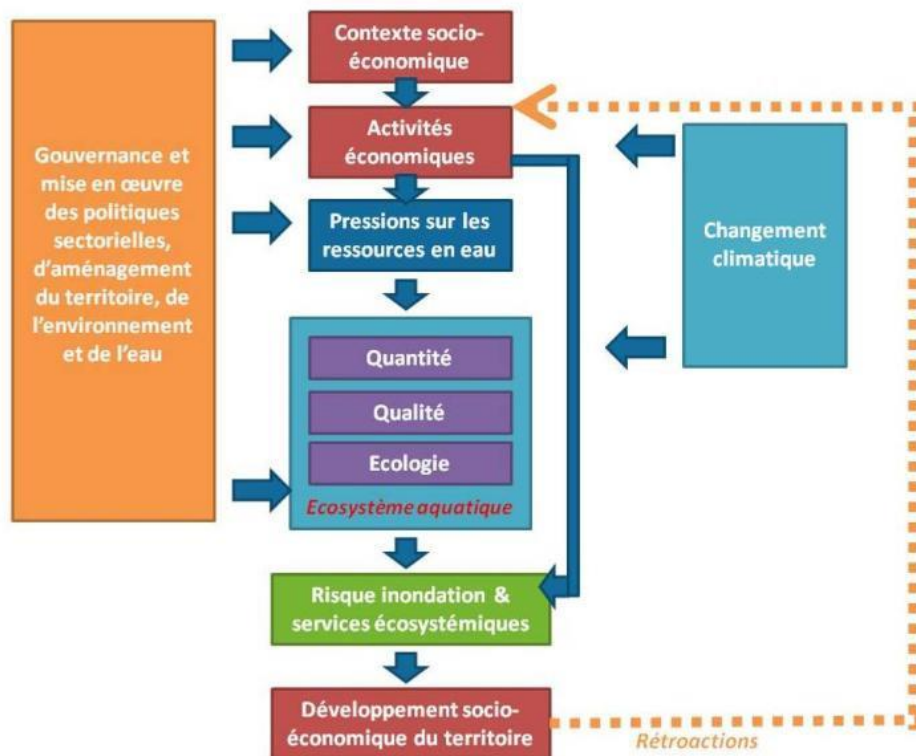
Gouvernance et mise en œuvre des politiques sectorielles, d'aménagement du territoire, de l'environnement et de l'eau

Contexte socio-économique

Activités économiques

Pressions sur les ressources en eau

Quantité

Qualité

Ecologie

Ecosystème aquatique

Risque inondation & services écosystémiques

Développement socio-économique du territoire

Changement climatique

Rétroactions